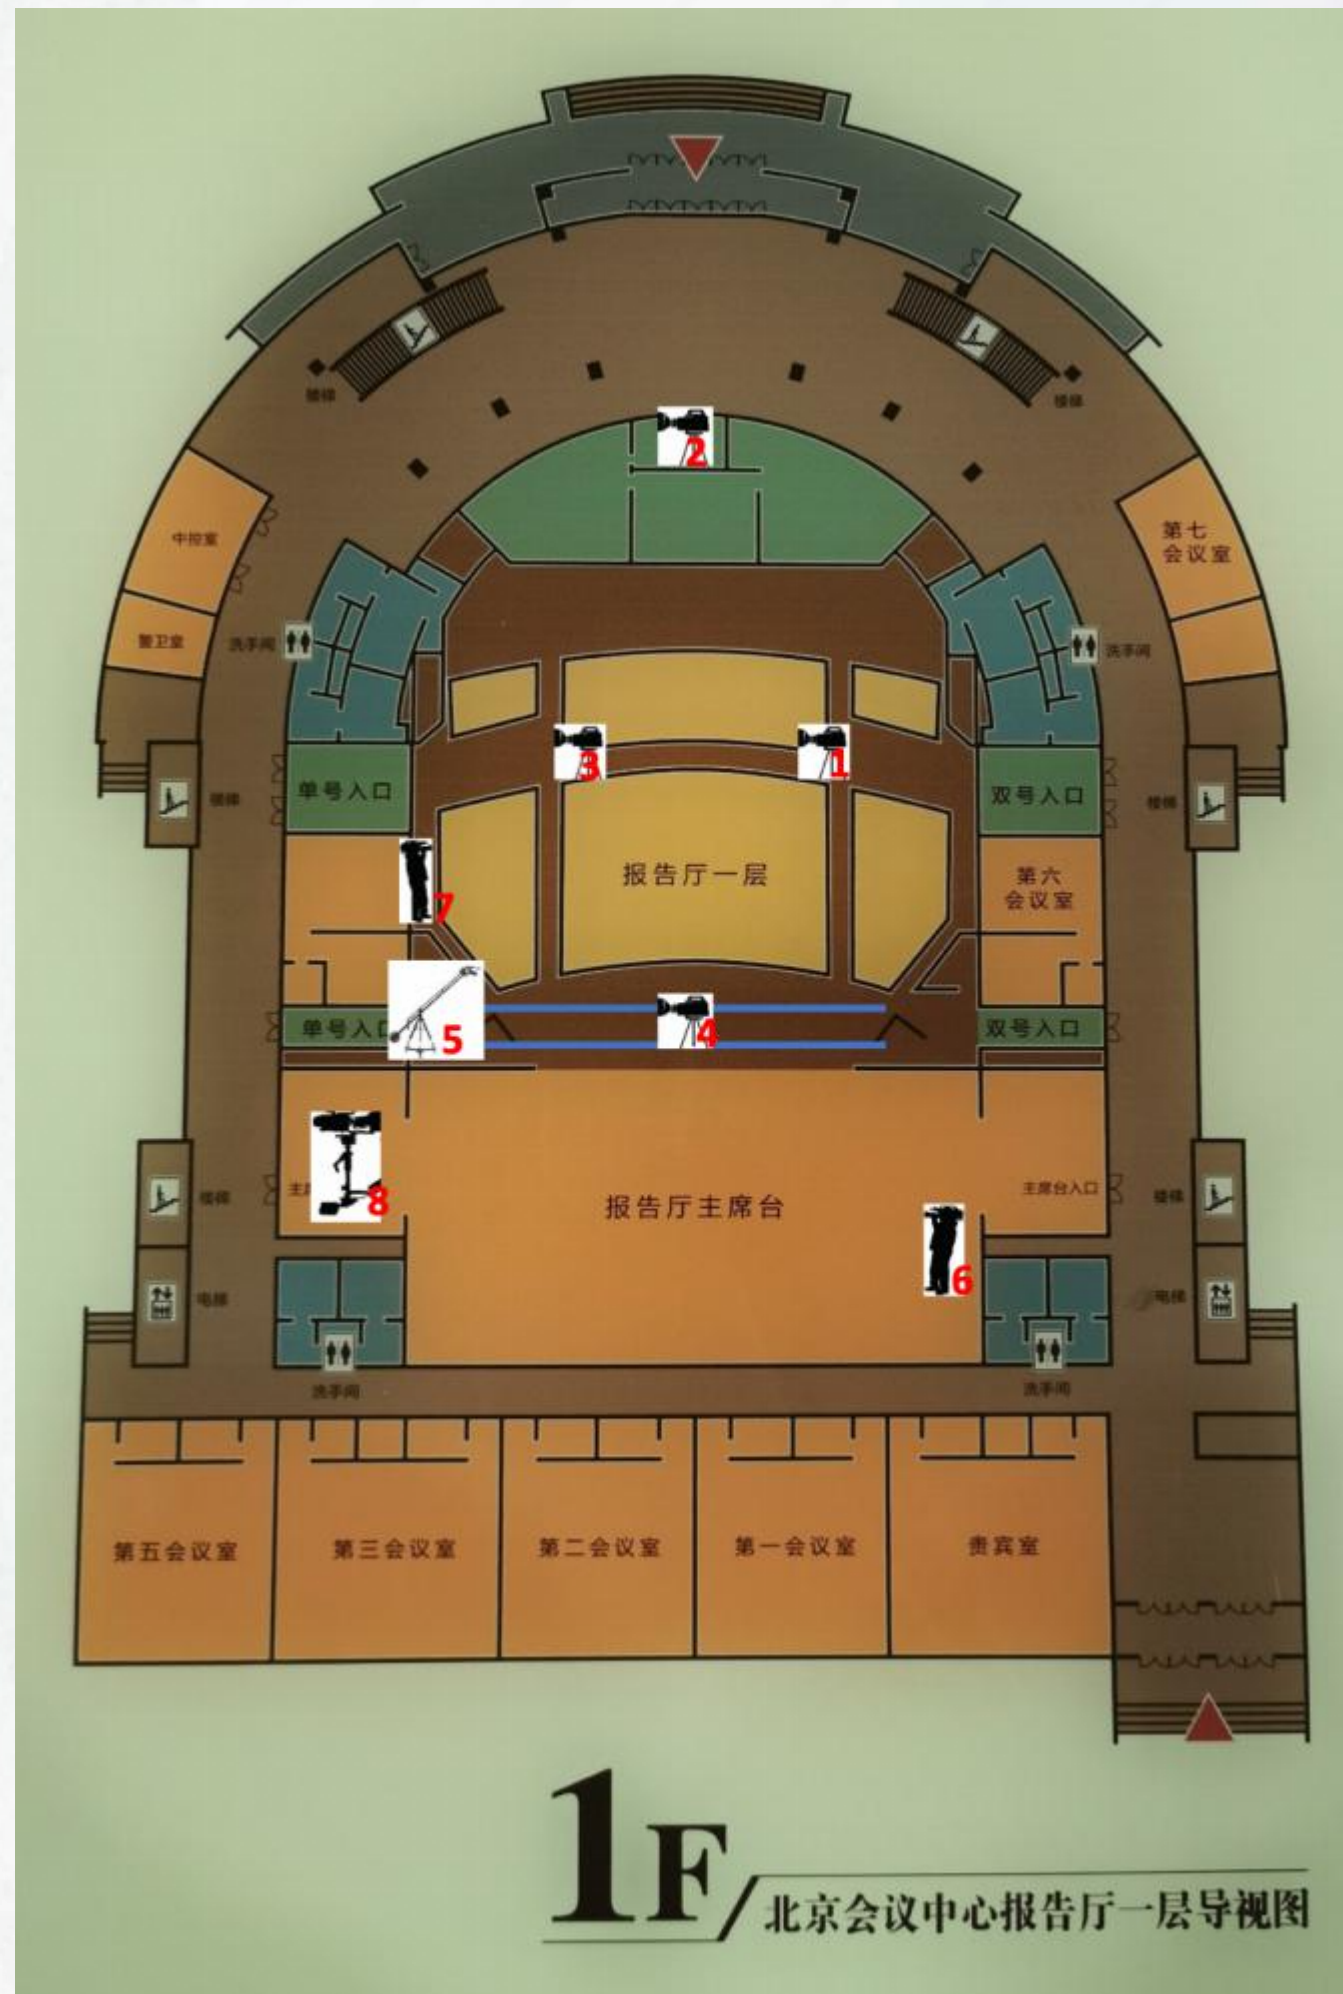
楼梯

楼梯

2

中控室

警卫室

洗手间

第七
会议室

洗手间

3

1

单号入口

双号入口

楼梯

楼梯

报告厅一层

7

第六
会议室

5

4

单号入口

双号入口

主

8

报告厅主席台

主席台入口

楼梯

楼梯

6

电梯

电梯

洗手间

洗手间

第五会议室

第三会议室

第二会议室

第一会议室

贵宾室

1F/北京会议中心报告厅一层导视图